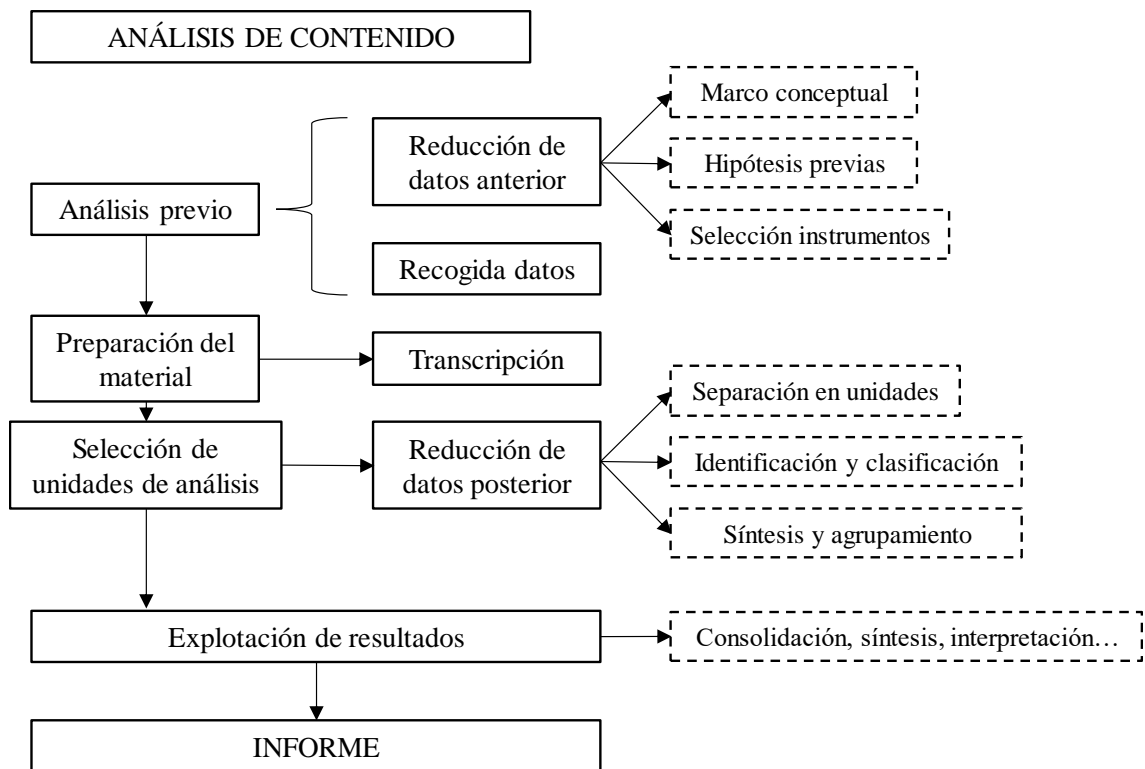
ANÁLISIS DE CONTENIDO

Análisis previo

Reducción de datos anterior

Marco conceptual

Hipótesis previas

Selección instrumentos

Recogida datos

Preparación del material

Transcripción

Selección de unidades de análisis

Reducción de datos posterior

Separación en unidades

Identificación y clasificación

Síntesis y agrupamiento

Explotación de resultados

Consolidación, síntesis, interpretación…

INFORME